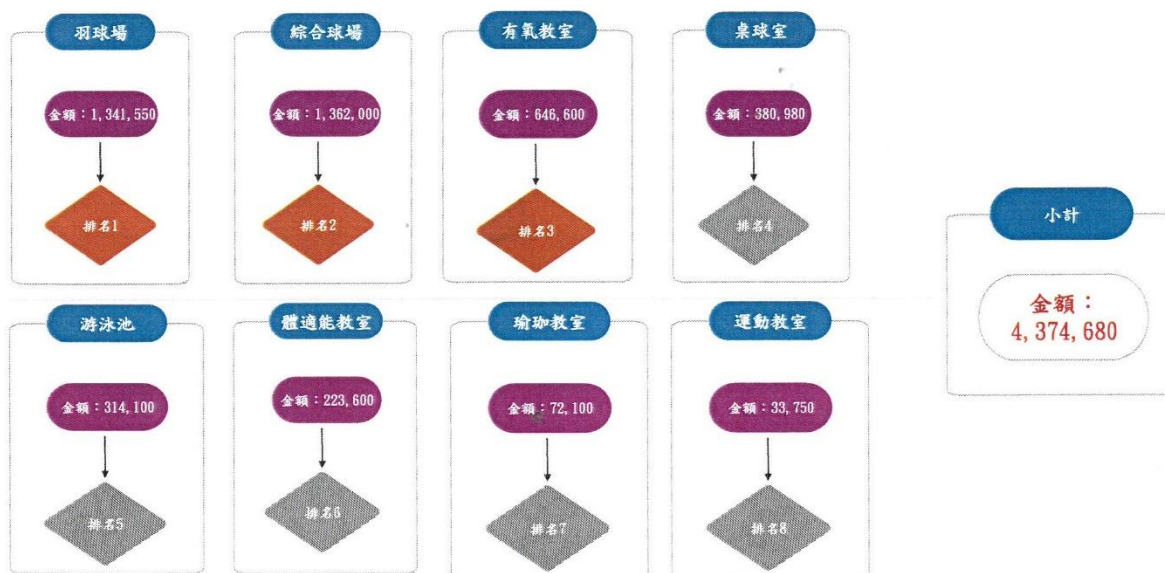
羽球場

金額：1,341,550

排名1

綜合球場

金額：1,362,000

排名2

有氧教室

金額：646,600

排名3

桌球室

金額：380,980

排名4

小計

金額：4,374,680

游泳池

金額：314,100

排名5

體適能教室

金額：223,600

排名6

瑜珈教室

金額：72,100

排名7

運動教室

金額：33,750

排名8